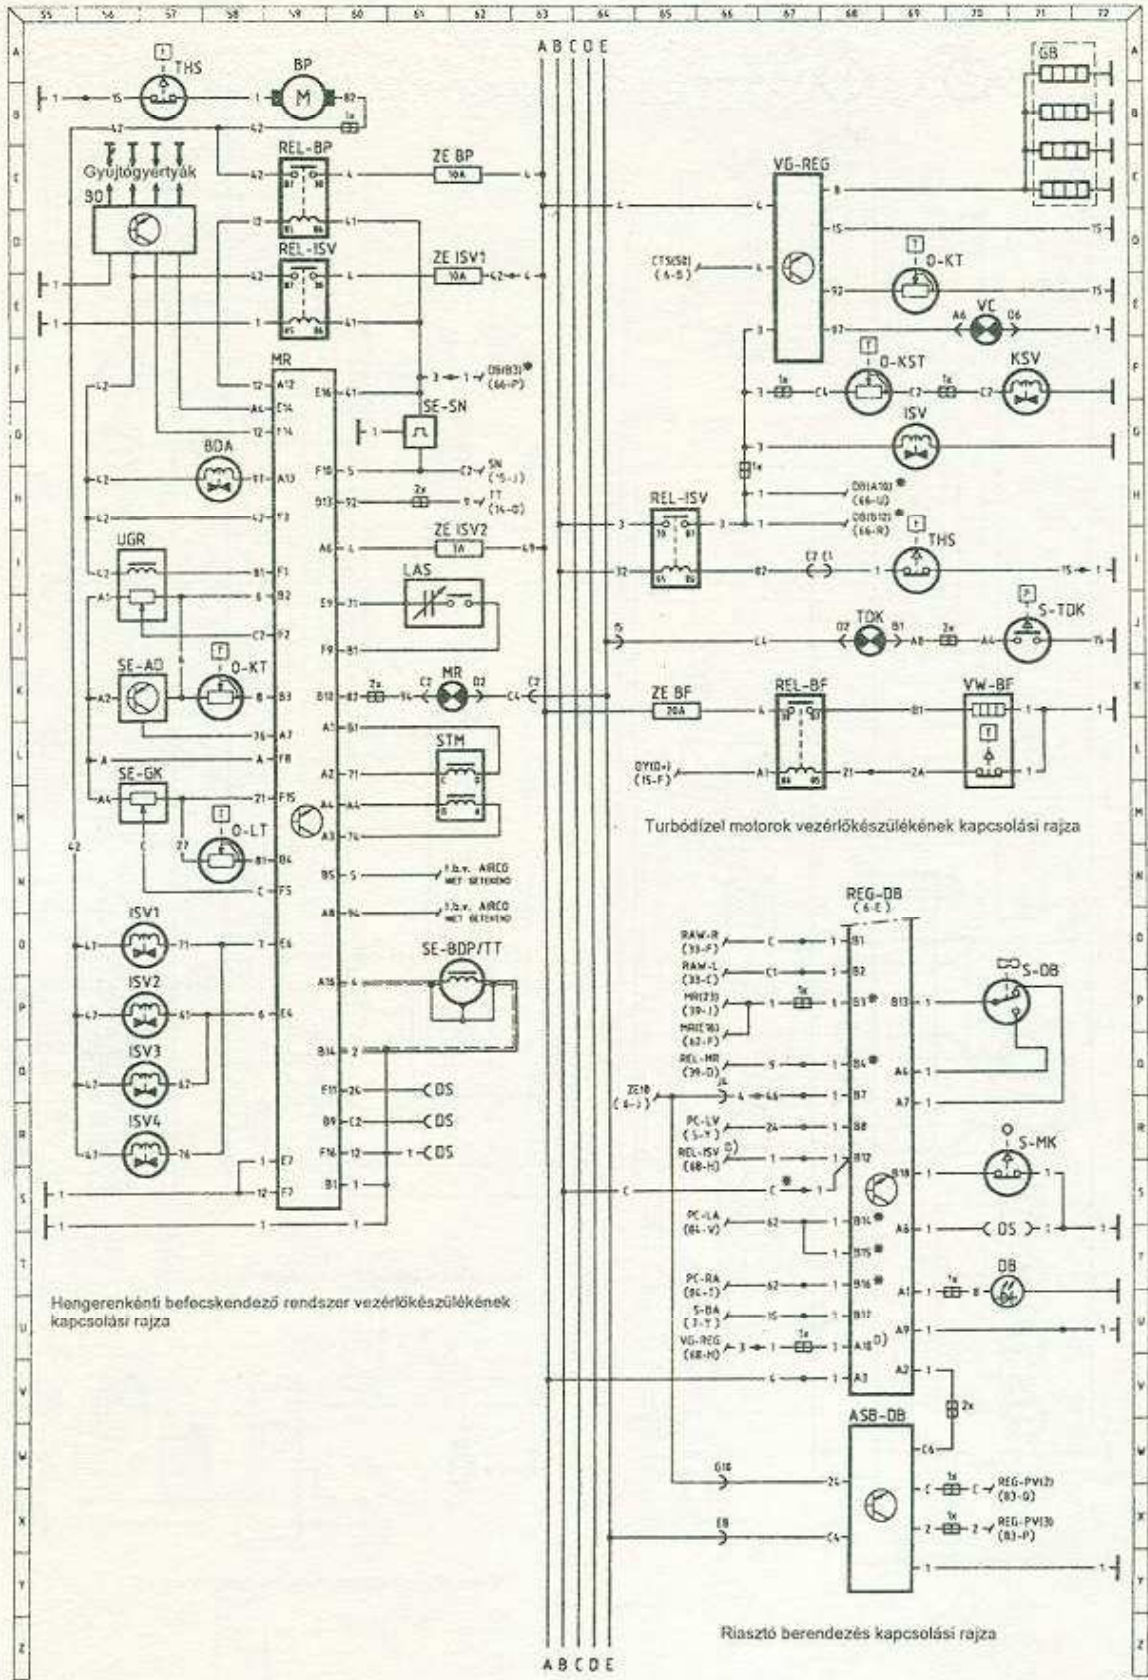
55 56 57 58 59 60 61 62 63 64 65 66 67 68 69 70 71 72

A B C D E

THS
BP
M
Gyujtógyertyák
BD
REL-BP
ZE BP
10A
REL-ISV
ZE ISV1
10A
MR
SE-SN
BDA
UGR
SE-AD
O-KT
SE-GK
O-LT
ISV1
ISV2
ISV3
ISV4
ZE ISV2
1A
LAS
MR
STM
SE-BDP/TT
DS
DS
DS
f.b.v. AIRCO
f.b.v. AIRCO

GB
VG-REG
O-KT
VC
O-KST
KSV
ISV
REL-ISV
THS
TDK
S-TDK
ZE BF
20A
REL-BF
VW-BF

Turbódízel motorok vezérlőkészülékének kapcsolási rajza

REG-DB
(6-E)
RAW-R
RAW-L
MR
REL-MR
ZE10
PC-LV
REL-ISV
PC-LA
PC-RA
S-BA
VG-REG
S-DB
S-MK
DS
DB
ASB-DB
REG-PV
REG-PV

Hengerenkénti befecskendező rendszer vezérlőkészülékének kapcsolási rajza

Riasztó berendezés kapcsolási rajza

A B C D E